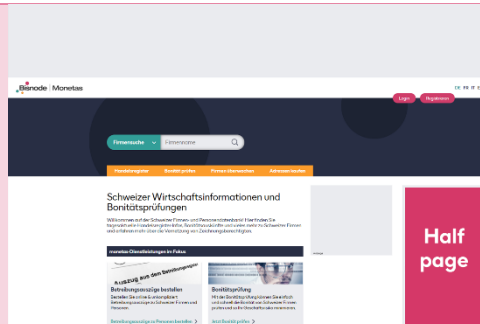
Bisnode | Moneta

DE FR IT EN

Login Registrieren

Firmensuche

Firmenname

Handelsregister Bonität prüfen Firmen überwachen Adressen kaufen

Schweizer Wirtschaftsinformationen und Bonitätsprüfungen

Willkommen auf der Schweizer Firmen- und Personendatenbank! Hier finden Sie tagesaktuelle Handelsregisterinfos, Bonitätsauskünfte und vieles mehr zu Schweizer Firmen und erfahren mehr über die Vermeidung von Zahlungsausfallsrisiken.

moneta-Dienstleistungen im Fokus

Auszug aus dem Betreibungsregister

Betreibungsauszüge bestellen

Bestellen Sie online & unkompliziert Betreibungsauszüge zu Schweizer Firmen und Personen.

Betreibungsauszüge zu Personen bestellen

Bonitätsprüfung

Mit der Bonitätsprüfung können Sie einfach und schnell die Bonität von Schweizer Firmen prüfen und so Ihr Geschäftsrisiko minimieren.

Jetzt Bonität prüfen

Half page